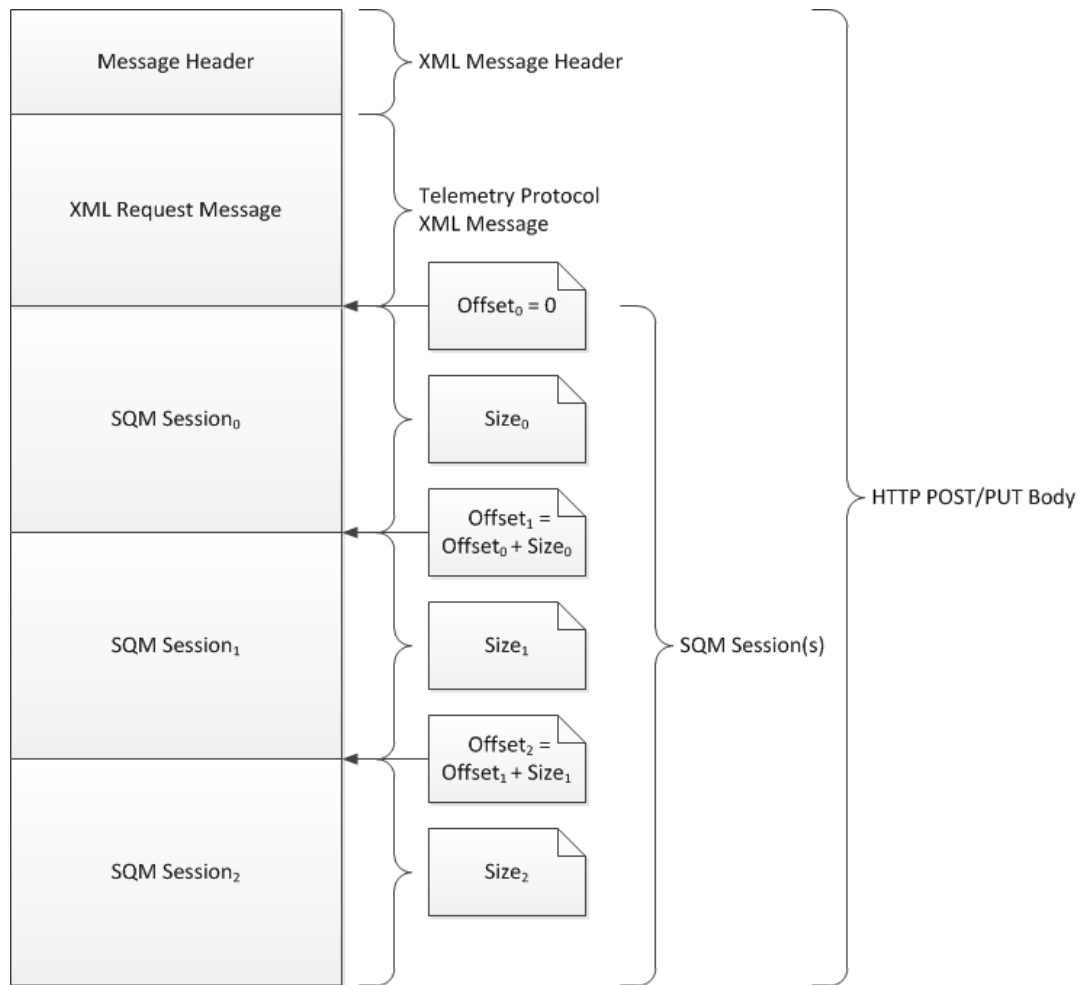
Message Header

XML Message Header

XML Request Message

Telemetry Protocol XML Message

$\text{Offset}_0 = 0$

SQM $\text{Session}_0$

$\text{Size}_0$

$\text{Offset}_1 = \text{Offset}_0 + \text{Size}_0$

HTTP POST/PUT Body

SQM $\text{Session}_1$

$\text{Size}_1$

SQM Session(s)

$\text{Offset}_2 = \text{Offset}_1 + \text{Size}_1$

SQM $\text{Session}_2$

$\text{Size}_2$